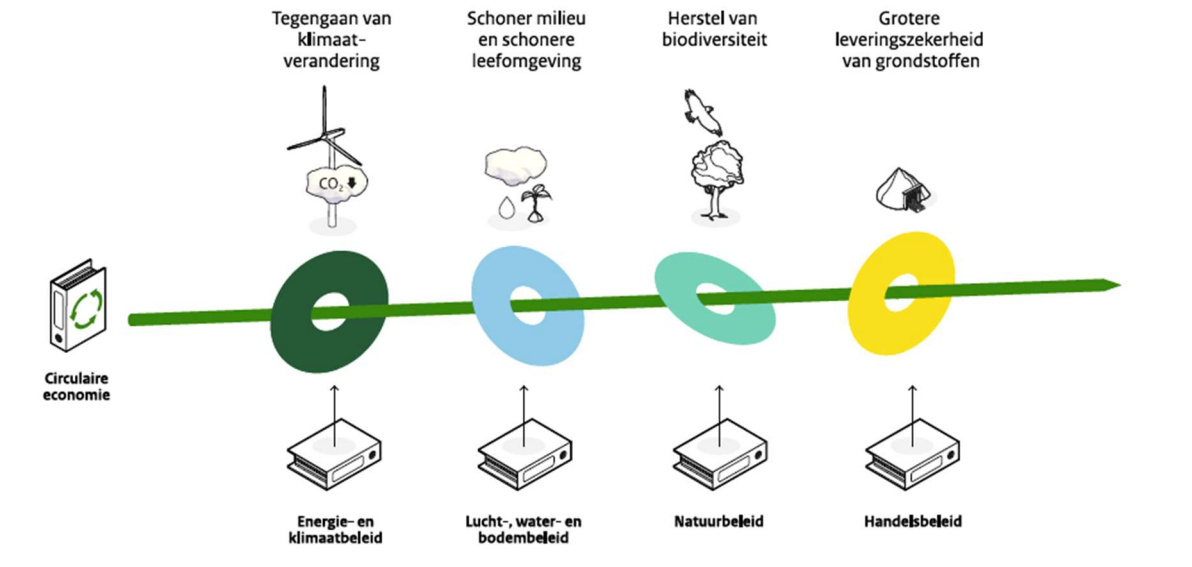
Tegengaan van klimaat-verandering

Schoner milieu en schonere leefomgeving

Herstel van biodiversiteit

Grotere leveringszekerheid van grondstoffen

$CO_2$

Circulaire economie

Energie- en klimaatbeleid

Lucht-, water- en bodembeleid

Natuurbeleid

Handelsbeleid